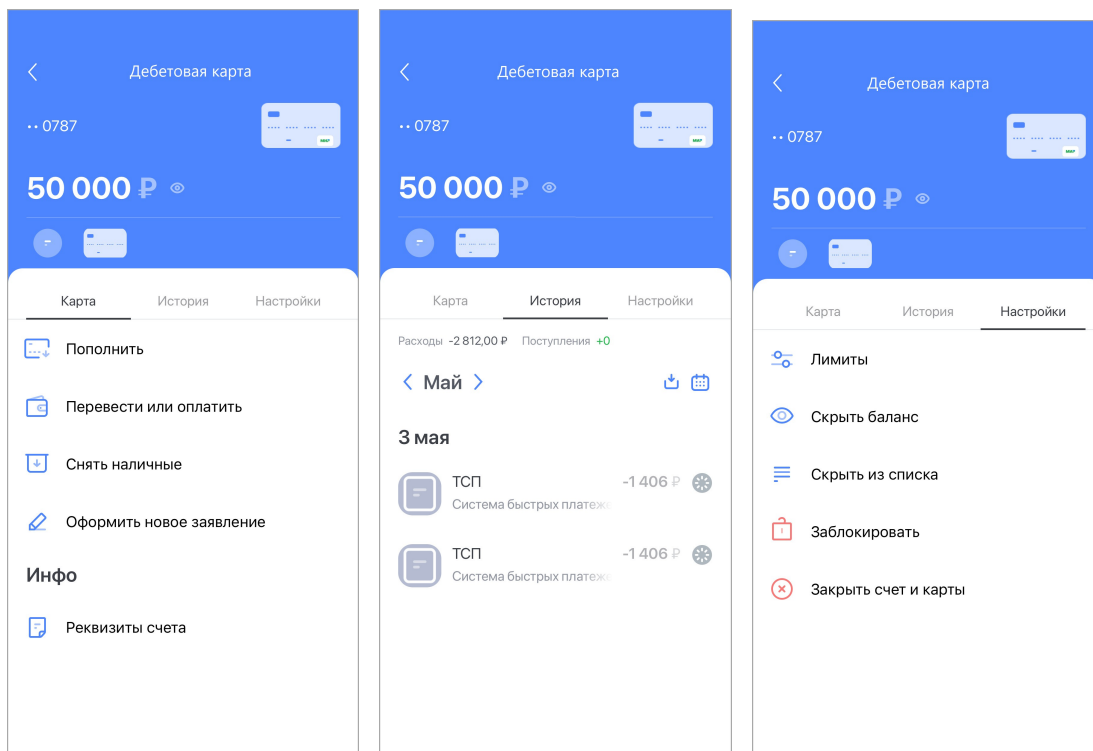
Дебетовая карта

•• 0787

МИР

50 000 ₽

Карта История Настройки

Пополнить

Перевести или оплатить

Снять наличные

Оформить новое заявление

Инфо

Реквизиты счета

Дебетовая карта

•• 0787

МИР

50 000 ₽

Карта История Настройки

Расходы -2 812,00 ₽ Поступления +0

Май

3 мая

ТСП
Система быстрых платеж
-1 406 ₽

ТСП
Система быстрых платеж
-1 406 ₽

Дебетовая карта

•• 0787

МИР

50 000 ₽

Карта История Настройки

Лимиты

Скрыть баланс

Скрыть из списка

Заблокировать

Закрыть счет и карты